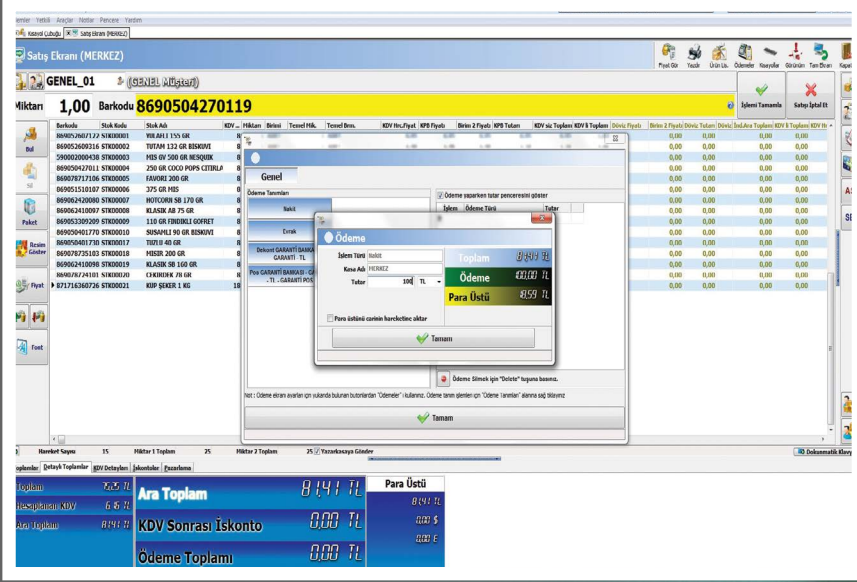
emler Yetkili Araçlar Notlar Pencere Yardım
Kısayol Çubuğu | Satış Ekranı (MERKEZ)

Satış Ekranı (MERKEZ)

Fiyat Gör Yazdır Ürün Ltk. Ödemeler Kısayollar Gör.Ürün Tam Ekran Kapat

GENEL_01 (GENEL Müşteri)

İşlemi Tamamla Satışı İptal Et

Miktar 1,00 Barkodu 8690504270119

Bul
Sil
Paket
Resim Göster
Fiyat
Foot

| Barkodu | Stok Kodu | Stok Adı | KDV ... | Miktarı | Birimi | Temel Mik. | Temel Brm. | KDV Hrc.Fiyatı | KPB Fiyatı | Birim 2 Fiyatı | KPB Tutarı | KDV siz Toplamı | KDV li Toplamı | Döviz Fiyatı | Birim 2 Fiyatı | Döviz Tutarı | Döviz İnd. | Ara Toplamı | KDV li Toplamı | KDV Ha |
|---|---|---|---|---|---|---|---|---|---|---|---|---|---|---|---|---|---|---|---|---|
| 8690526071722 | STK00001 | YULAF 155 GR | 8 | | | | | | | | | | | | 0,00 | 0,00 | | 0,00 | 0,00 | |
| 8690526090316 | STK00002 | TUTAM 132 GR BISKUVI | 8 | | | | | | | | | | | | 0,00 | 0,00 | | 0,00 | 0,00 | |
| 5900020000438 | STK00003 | MIS GV 500 GR NESQUIK | 8 | | | | | | | | | | | | 0,00 | 0,00 | | 0,00 | 0,00 | |
| 8690504271011 | STK00004 | 250 GR COCO POPS CITIRLA | 8 | | | | | | | | | | | | 0,00 | 0,00 | | 0,00 | 0,00 | |
| 8690787171066 | STK00005 | FAVORI 200 GR | 8 | | | | | | | | | | | | 0,00 | 0,00 | | 0,00 | 0,00 | |
| 8690515101074 | STK00006 | 375 GR MIS | 8 | | | | | | | | | | | | 0,00 | 0,00 | | 0,00 | 0,00 | |
| 8690624200808 | STK00007 | NOTCORN SB 170 GR | 8 | | | | | | | | | | | | 0,00 | 0,00 | | 0,00 | 0,00 | |
| 8690624100978 | STK00008 | KLASIK AB 75 GR | 8 | | | | | | | | | | | | 0,00 | 0,00 | | 0,00 | 0,00 | |
| 8690533092099 | STK00009 | 110 GR FINDIKLI GOFRET | 8 | | | | | | | | | | | | 0,00 | 0,00 | | 0,00 | 0,00 | |
| 8690504017706 | STK00010 | SUSAMLI 90 GR BISKUVI | 8 | | | | | | | | | | | | 0,00 | 0,00 | | 0,00 | 0,00 | |
| 8690504017309 | STK00017 | TUZLU 40 GR | 8 | | | | | | | | | | | | 0,00 | 0,00 | | 0,00 | 0,00 | |
| 8690787351036 | STK00018 | MISIR 200 GR | 8 | | | | | | | | | | | | 0,00 | 0,00 | | 0,00 | 0,00 | |
| 8690624100986 | STK00019 | KLASIK SB 160 GR | 8 | | | | | | | | | | | | 0,00 | 0,00 | | 0,00 | 0,00 | |
| 8690787241010 | STK00020 | CEKIRDEK 78 GR | 8 | | | | | | | | | | | | 0,00 | 0,00 | | 0,00 | 0,00 | |
| 8717163607266 | STK00021 | KUP SEKER 1 KG | 18 | | | | | | | | | | | | 0,00 | 0,00 | | 0,00 | 0,00 | |

Genel
Ödeme Tanımları
Nakit
Evrak
Dekont GARANTİ BANKASI - GARANTİ - TL
Pos GARANTİ BANKASI - GARANTİ - TL - GARANTİ POS
Ödeme yaparken tutar penceresini göster
İşlem | Ödeme Türü | Tutar

Ödeme
İşlem Türü Nakit
Kasa Adı MERKEZ
Tutar 100 TL
Para üstünü carinin hareketine aktar
Tamam
Toplam 81,41 TL
Ödeme 100,00 TL
Para Üstü 18,59 TL

Ödeme Silmek için "Delete" tuşuna basınız.
Not : Ödeme ekranı ayarları için yukarıda bulunan butonlardan "Ödemeler" i kullanınız. Ödeme tanım işlemleri için "Ödeme Tanımları" alanına sağ tıklayınız
Tamam

Hareket Sayısı 15 Miktar 1 Toplam 25 Miktar 2 Toplam 25 Yazarkasaya Gönder
Dokunmatik Klavye
Toplamlar | Detaylı Toplamlar | KDV Detayları | İskontolar | Pozorlama

Toplam 75,35 TL
Hesaplanan KDV 6,06 TL
Ara Toplam 81,41 TL
Ara Toplam 81,41 TL
KDV Sonrası İskonto 0,00 TL
Ödeme Toplamı 0,00 TL
Para Üstü
81,41 TL
0,00 $
0,00 €